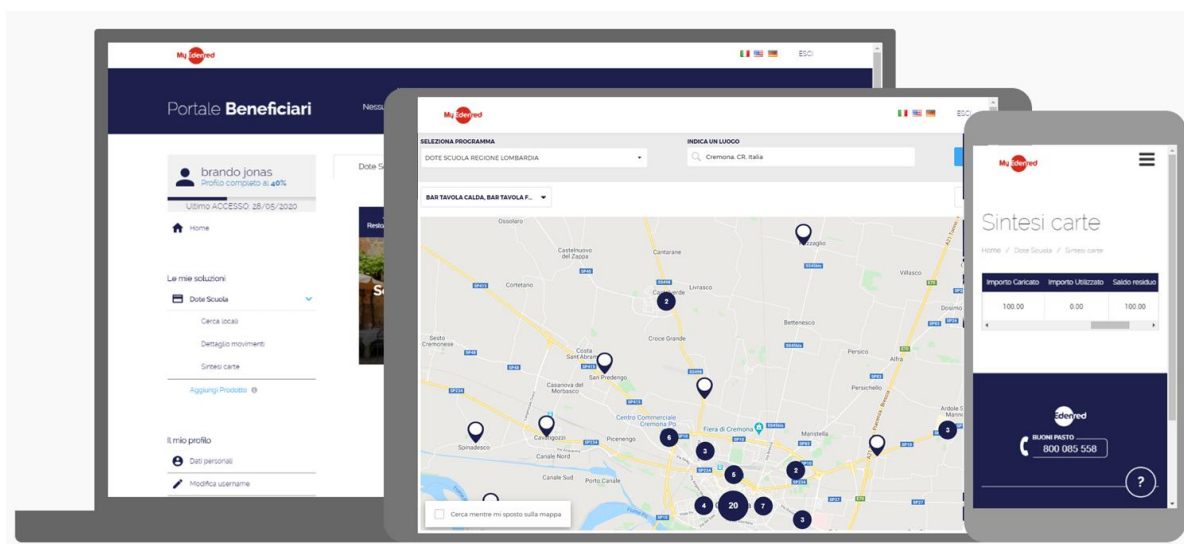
My Edenred

ESCI

Portale Beneficiari

Nessu

brando jonas
Profilo completo al 40%

Ultimo ACCESSO: 25/05/2020

Home

Le mie soluzioni

Dote Scuola

Cerca locali

Dettaglio movimenti

Sintesi carte

Aggiungi Prodotto

Il mio profilo

Dati personali

Modifica username

Dote S

My Edenred

ESCI

SELEZIONA PROGRAMMA

DOTE SCUOLA REGIONE LOMBARDIA

INDICA UN LUOGO

Cremona, CR, Italia

BAR TAVOLA CALDA, BAR TAVOLA F...

Ossolaro

Castelnuovo del Zappa

Cantarane

Livrasco

Corletano

Villasco

Dosimo

Bettenesco

Sesto Cremonese

Costa Sant'Abramo

Croce Grande

San Predengo

Persico

Casanova del Morbasco

Perschello

Centro Commerciale Cremona Po

Fiera di Cremona

Ardole San Marino

Spinadesco

Cavatigozzi

Picenengo

Maristella

Canale Nuovo

Canale Sud

Porto Canale

Cerca mentre mi sposto sulla mappa

2

6

3

5

2

4

20

7

3

3

My Edenred

Sintesi carte

Home / Dote Scuola / Sintesi carte

| Importo Caricato | Importo Utilizzato | Saldo residuo |
|---|---|---|
| 100.00 | 0.00 | 100.00 |

Edenred

BUONI PASTO
800 085 558

?